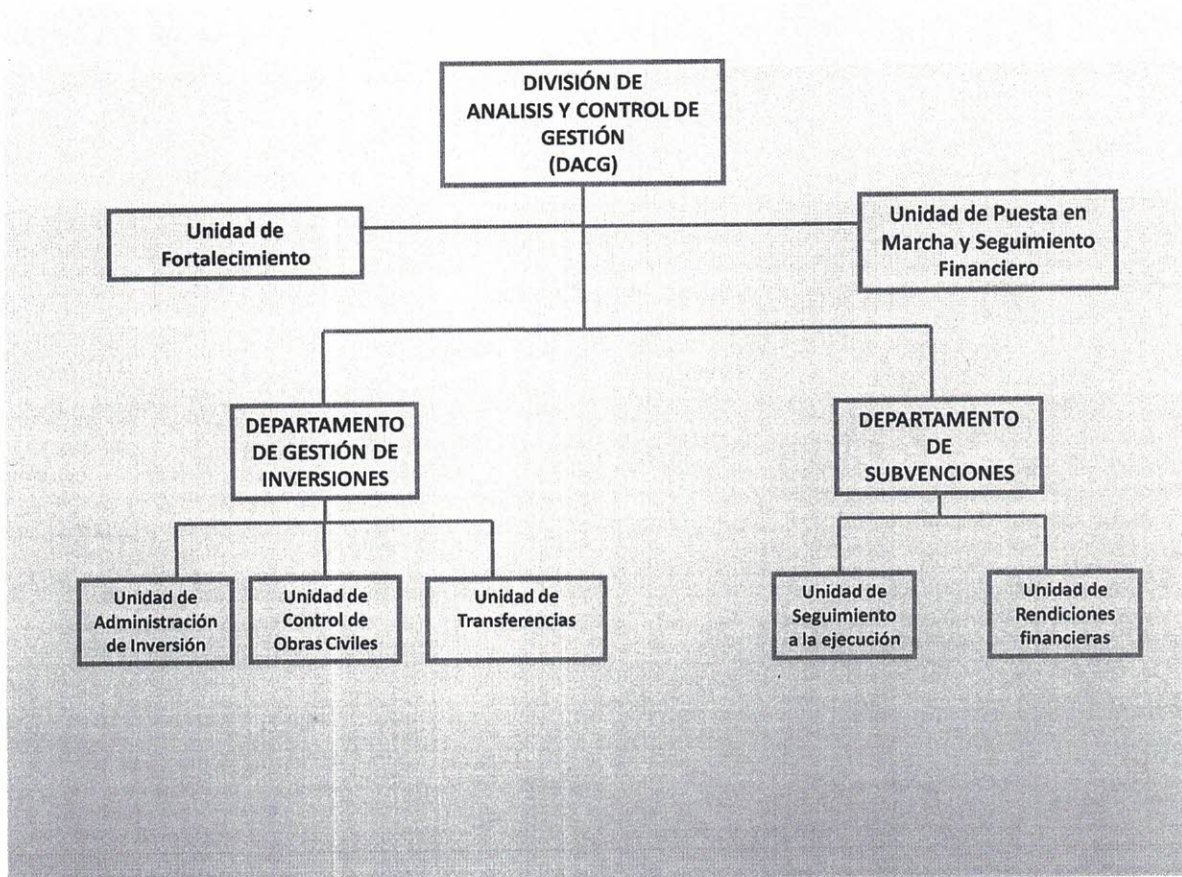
DIVISIÓN DE ANALISIS Y CONTROL DE GESTIÓN (DACG)

Unidad de Fortalecimiento

Unidad de Puesta en Marcha y Seguimiento Financiero

DEPARTAMENTO DE GESTIÓN DE INVERSIONES

DEPARTAMENTO DE SUBVENCIONES

Unidad de Administración de Inversión

Unidad de Control de Obras Civiles

Unidad de Transferencias

Unidad de Seguimiento a la ejecución

Unidad de Rendiciones financieras